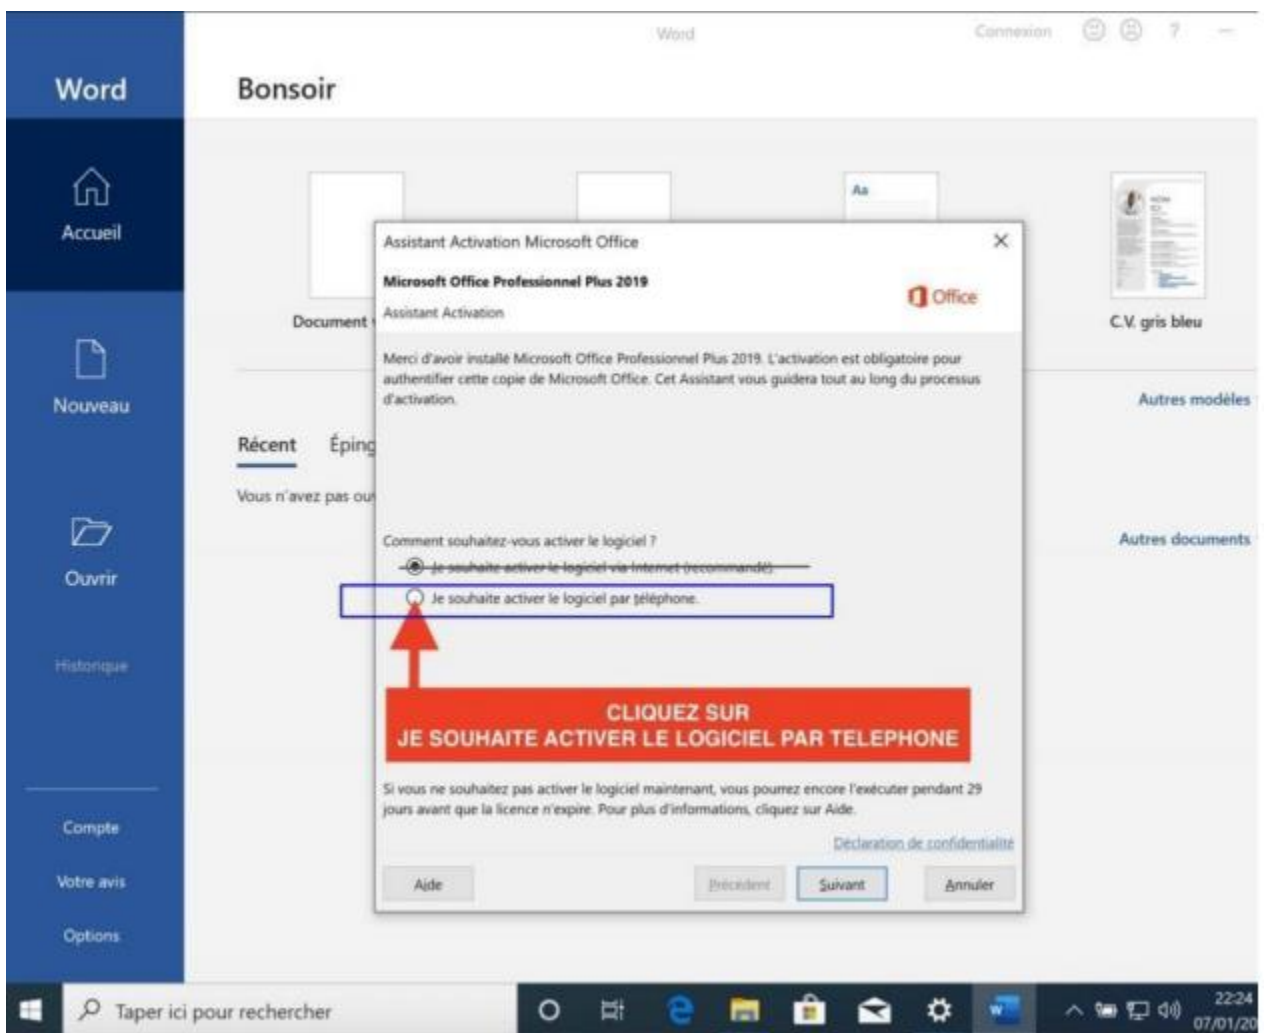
Word

Connexion

?

Word

Accueil

Nouveau

Ouvrir

Historique

Compte

Votre avis

Options

Bonsoir

Document

Aa

C.V. gris bleu

Autres modèles

Récent

Éping

Vous n'avez pas ou

Autres documents

Assistant Activation Microsoft Office

Microsoft Office Professionnel Plus 2019

Assistant Activation

Office

Merci d'avoir installé Microsoft Office Professionnel Plus 2019. L'activation est obligatoire pour authentifier cette copie de Microsoft Office. Cet Assistant vous guidera tout au long du processus d'activation.

Comment souhaitez-vous activer le logiciel ?

Je souhaite activer le logiciel via Internet (recommandé).

Je souhaite activer le logiciel par téléphone.

CLIQUEZ SUR
JE SOUHAITE ACTIVER LE LOGICIEL PAR TELEPHONE

Si vous ne souhaitez pas activer le logiciel maintenant, vous pourrez encore l'exécuter pendant 29 jours avant que la licence n'expire. Pour plus d'informations, cliquez sur Aide.

Déclaration de confidentialité

Aide

Précédent

Suivant

Annuler

Taper ici pour rechercher

22:24
07/01/20